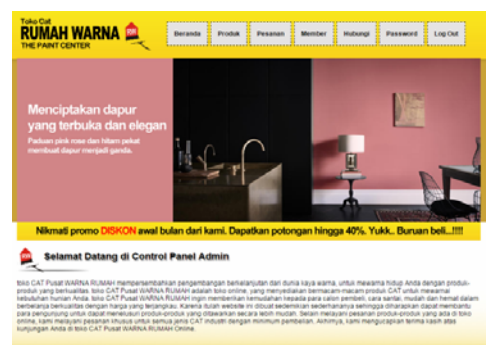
Toko Cat
RUMAH WARNA
THE PAINT CENTER

Beranda | Produk | Pesanan | Member | Hubungi | Password | Log Out

Menciptakan dapur yang terbuka dan elegan
Paduan pink rose dan hitam pekat membuat dapur menjadi ganda.

Nikmati promo DISKON awal bulan dari kami. Dapatkan potongan hingga 40%. Yukk.. Buruan beli...!!!!

Selamat Datang di Control Panel Admin

toko CAT Pusat WARNA RUMAH mempersembahkan pengembangan berkelanjutan dan dunia saya warna, untuk mewarna hidup Anda dengan produk-produk yang berkualitas. toko CAT Pusat WARNA RUMAH adalah toko online, yang menyediakan bermacam-macam produk CAT untuk mewarnai kebutuhan hunian Anda. toko CAT Pusat WARNA RUMAH ingin memberikan kemudahan kepada para calon pembeli, cara santai, mudah dan hemat dalam berbelanja berkualitas dengan harga yang terjangkau. Karena itulah website ini dibuat sedemikian sederhananya sehingga diharapkan dapat membantu para pengunjung untuk dapat menelusuri produk-produk yang ditawarkan secara lebih mudah. Selain melayani pesanan produk-produk yang ada di toko online, kami melayani pesanan khusus untuk semua jenis CAT industri dengan minimum pembelian. Akhirnya, kami mengucapkan terima kasih atas kunjungan Anda di toko CAT Pusat WARNA RUMAH Online.